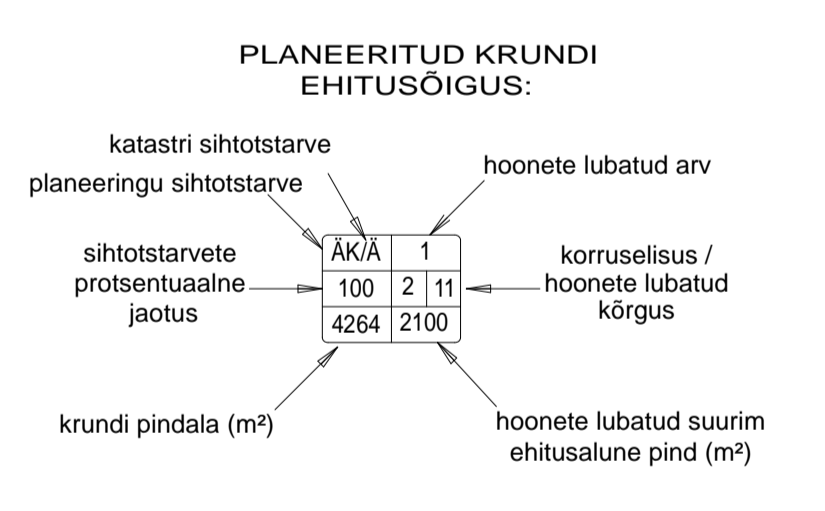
PLANEERITUD KRUNDI EHITUSÕIGUS:

katastri sihtotstarve

planeeringu sihtotstarve

hoonete lubatud arv

sihtotstarvete protsentuaalne jaotus

| ÄK/Ä | 1 | |
|---|---|---|
| 100 | 2 | 11 |
| 4264 | 2100 | |

korruselisus / hoonete lubatud kõrgus

krundi pindala (m²)

hoonete lubatud suurim ehitusalune pind (m²)